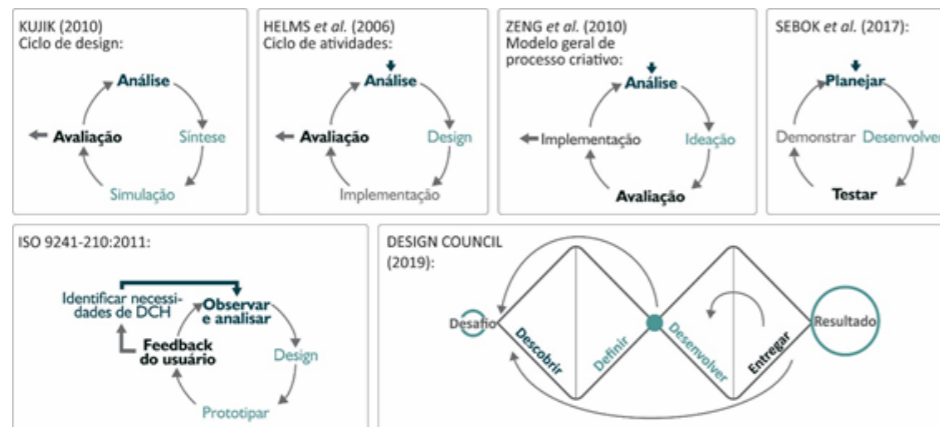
KUJIK (2010)
Ciclo de design:

Análise
Síntese
Simulação
Avaliação

HELMS *et al.* (2006)
Ciclo de atividades:

Análise
Design
Implementação
Avaliação

ZENG *et al.* (2010)
Modelo geral de processo criativo:

Análise
Ideação
Avaliação
Implementação

SEBOK *et al.* (2017):

Planejar
Desenvolver
Testar
Demonstrar

ISO 9241-210:2011:

Identificar necessidades de DCH
Observar e analisar
Design
Prototipar
Feedback do usuário

DESIGN COUNCIL (2019):

Desafio
Descobrir
Definir
Desenvolver
Entregar
Resultado